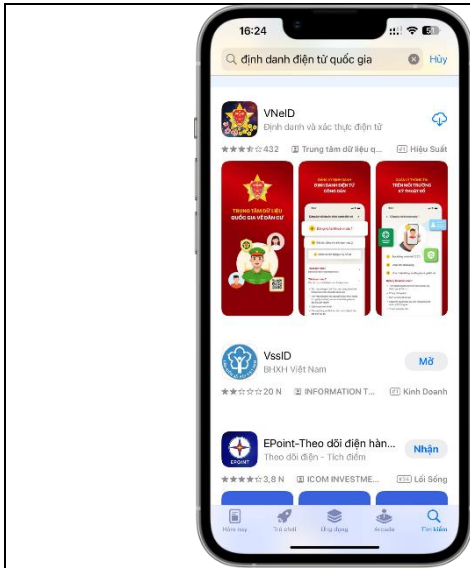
16:24

định danh điện tử quốc gia

Hủy

VNeID

Định danh và xác thực điện tử

432

Trung tâm dữ liệu q...

Hiệu Suất

TRUNG TÂM DỮ LIỆU QUỐC GIA VỀ DÂN CƯ

VssID

BHXH Việt Nam

Mở

20 N

INFORMATION T...

Kinh Doanh

EPoint-Theo dõi điện hàn...

Theo dõi điện - Tích điểm

Nhận

3,8 N

ICOM INVESTME...

Lối Sống

EPOINT

Hôm nay

Trò chơi

Ứng dụng

Arcade

Tìm kiếm